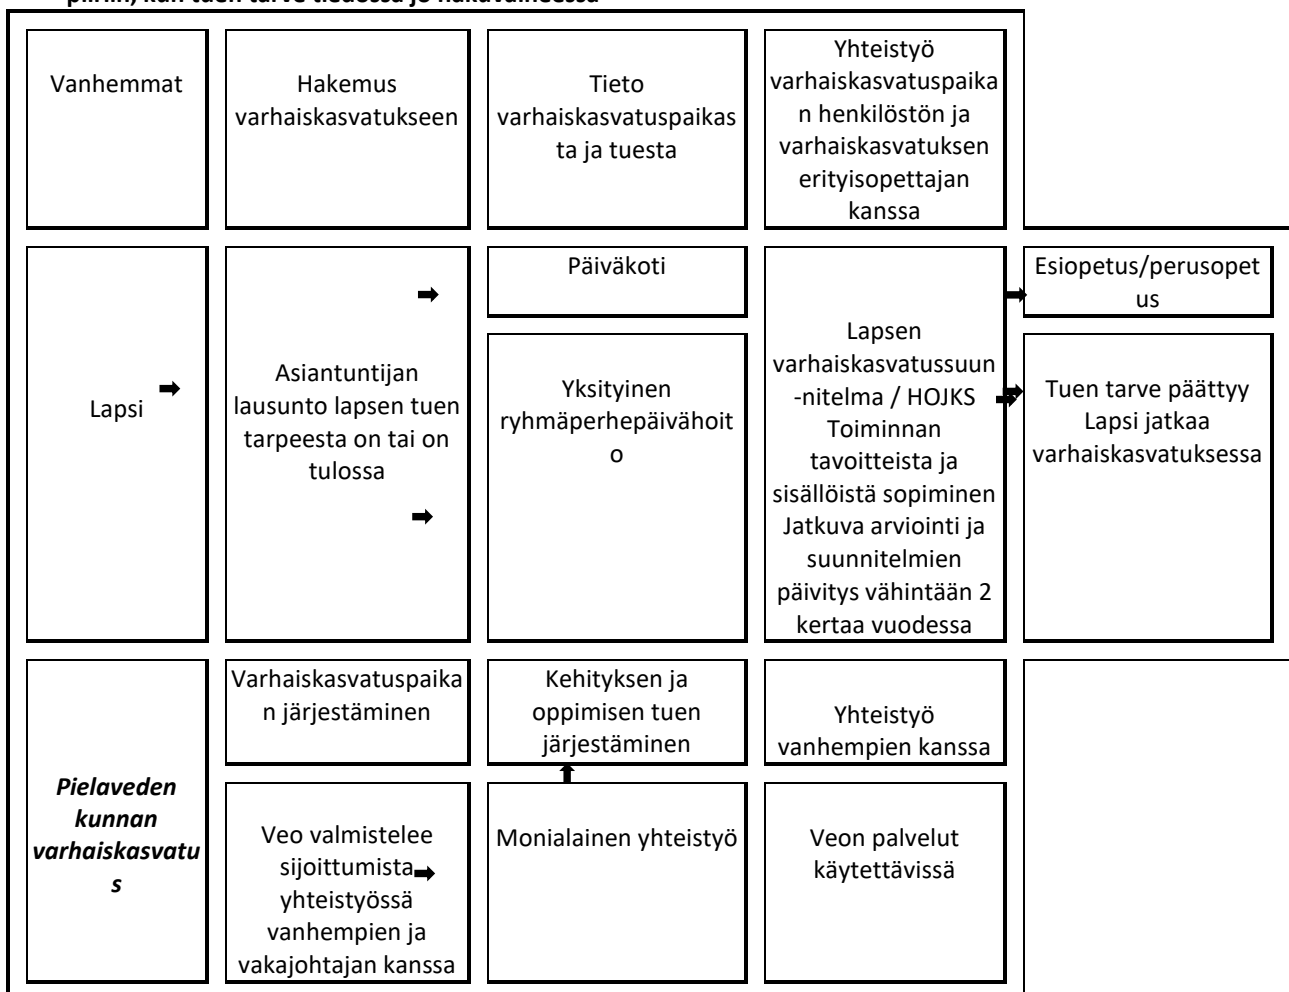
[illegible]

Vanhemmat

Hakemus varhaiskasvatukseen

Tieto varhaiskasvatuspaikasta ja tuesta

Yhteistyö varhaiskasvatuspaikan henkilöstön ja varhaiskasvatuksen erityisopettajan kanssa

Lapsi

Asiantuntijan lausunto lapsen tuen tarpeesta on tai on tulossa

Päiväkoti

Yksityinen ryhmäperhepäivähoito

Lapsen varhaiskasvatussuun-nitelma / HOJKS Toiminnan tavoitteista ja sisällöistä sopiminen Jatkuva arviointi ja suunnitelmien päivitys vähintään 2 kertaa vuodessa

Esiopetus/perusopetus

Tuen tarve päättyy Lapsi jatkaa varhaiskasvatuksessa

*Pielaveden kunnan varhaiskasvatus*

Varhaiskasvatuspaikan järjestäminen

Veo valmistelee sijoittumista yhteistyössä vanhempien ja vakajohtajan kanssa

Kehityksen ja oppimisen tuen järjestäminen

Monialainen yhteistyö

Yhteistyö vanhempien kanssa

Veon palvelut käytettävissä